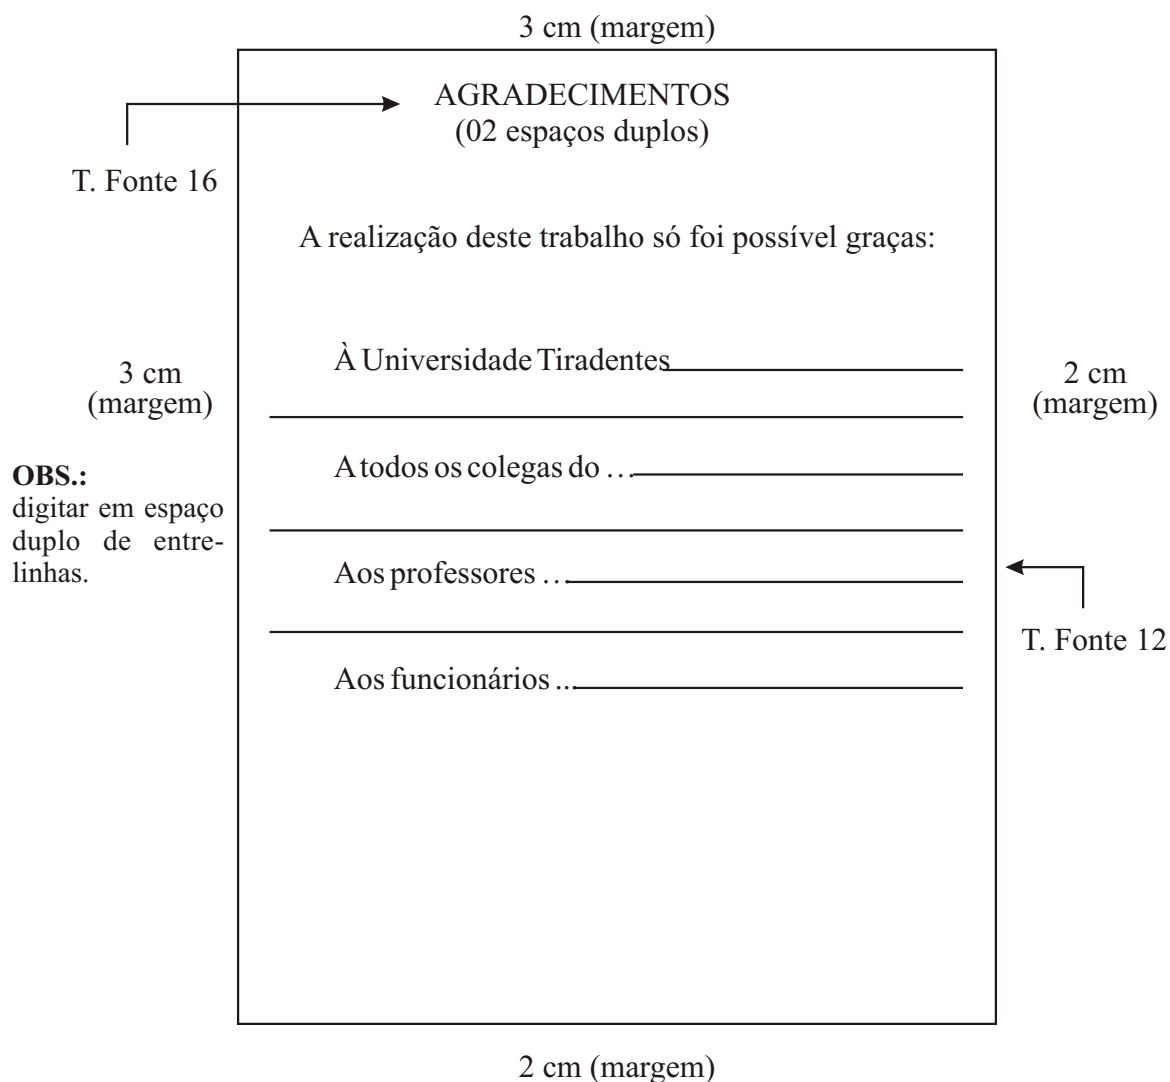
3 cm (margem)

AGRADECIMENTOS
(02 espaços duplos)

T. Fonte 16

A realização deste trabalho só foi possível graças:

3 cm
(margem)

À Universidade Tiradentes

2 cm
(margem)

**OBS.:**
digitar em espaço duplo de entrelinhas.

A todos os colegas do …

Aos professores …

T. Fonte 12

Aos funcionários ...

2 cm (margem)